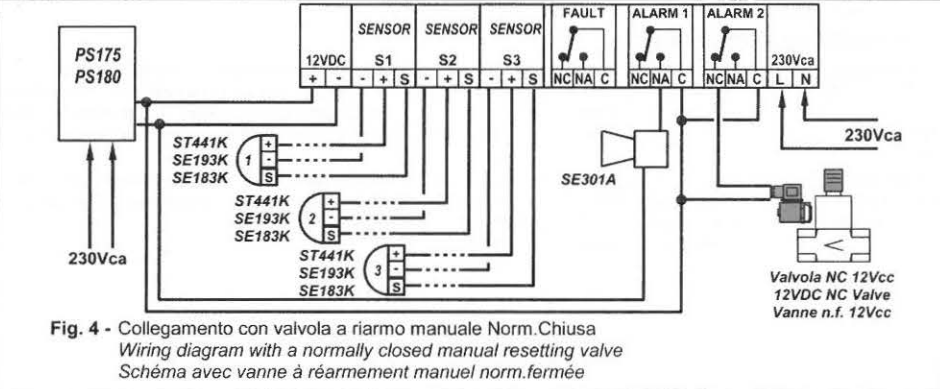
PS175
PS180

12VDC
+ -

SENSOR
S1
- + S

SENSOR
S2
- + S

SENSOR
S3
- + S

FAULT
NC NA C

ALARM 1
NC NA C

ALARM 2
NC NA C

230Vca
L N

ST441K
SE193K
SE183K
1
+
-
S

ST441K
SE193K
SE183K
2
+
-
S

ST441K
SE193K
SE183K
3
+
-
S

SE301A

230Vca

230Vca

Valvola NC 12Vcc
12VDC NC Valve
Vanne n.f. 12Vcc

Fig. 4 - Collegamento con valvola a riarmo manuale Norm.Chiusa
Wiring diagram with a normally closed manual resetting valve
Schéma avec vanne à réarmement manuel norm.fermée